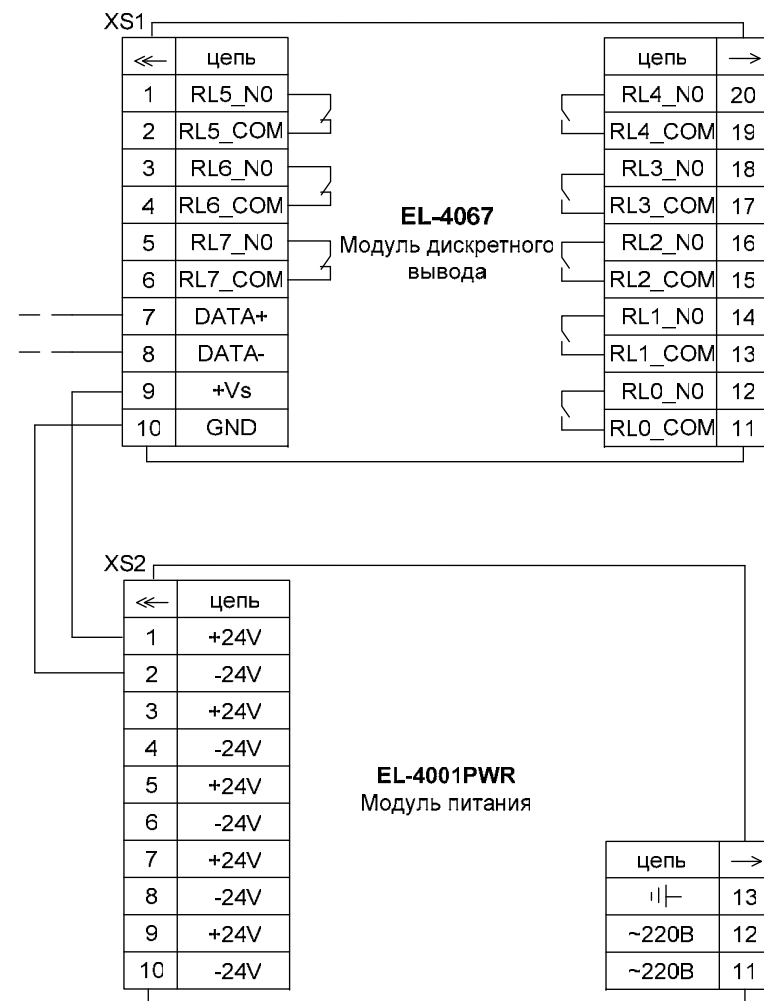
XS1

| ≪ | цепь |
|---|---|
| 1 | RL5_N0 |
| 2 | RL5_COM |
| 3 | RL6_N0 |
| 4 | RL6_COM |
| 5 | RL7_N0 |
| 6 | RL7_COM |
| 7 | DATA+ |
| 8 | DATA- |
| 9 | +Vs |
| 10 | GND |

**EL-4067**
Модуль дискретного вывода

| цепь | → |
|---|---|
| RL4_N0 | 20 |
| RL4_COM | 19 |
| RL3_N0 | 18 |
| RL3_COM | 17 |
| RL2_N0 | 16 |
| RL2_COM | 15 |
| RL1_N0 | 14 |
| RL1_COM | 13 |
| RL0_N0 | 12 |
| RL0_COM | 11 |

XS2

| ≪ | цепь |
|---|---|
| 1 | +24V |
| 2 | -24V |
| 3 | +24V |
| 4 | -24V |
| 5 | +24V |
| 6 | -24V |
| 7 | +24V |
| 8 | -24V |
| 9 | +24V |
| 10 | -24V |

**EL-4001PWR**
Модуль питания

| цепь | → |
|---|---|
| ⏚ | 13 |
| ~220В | 12 |
| ~220В | 11 |